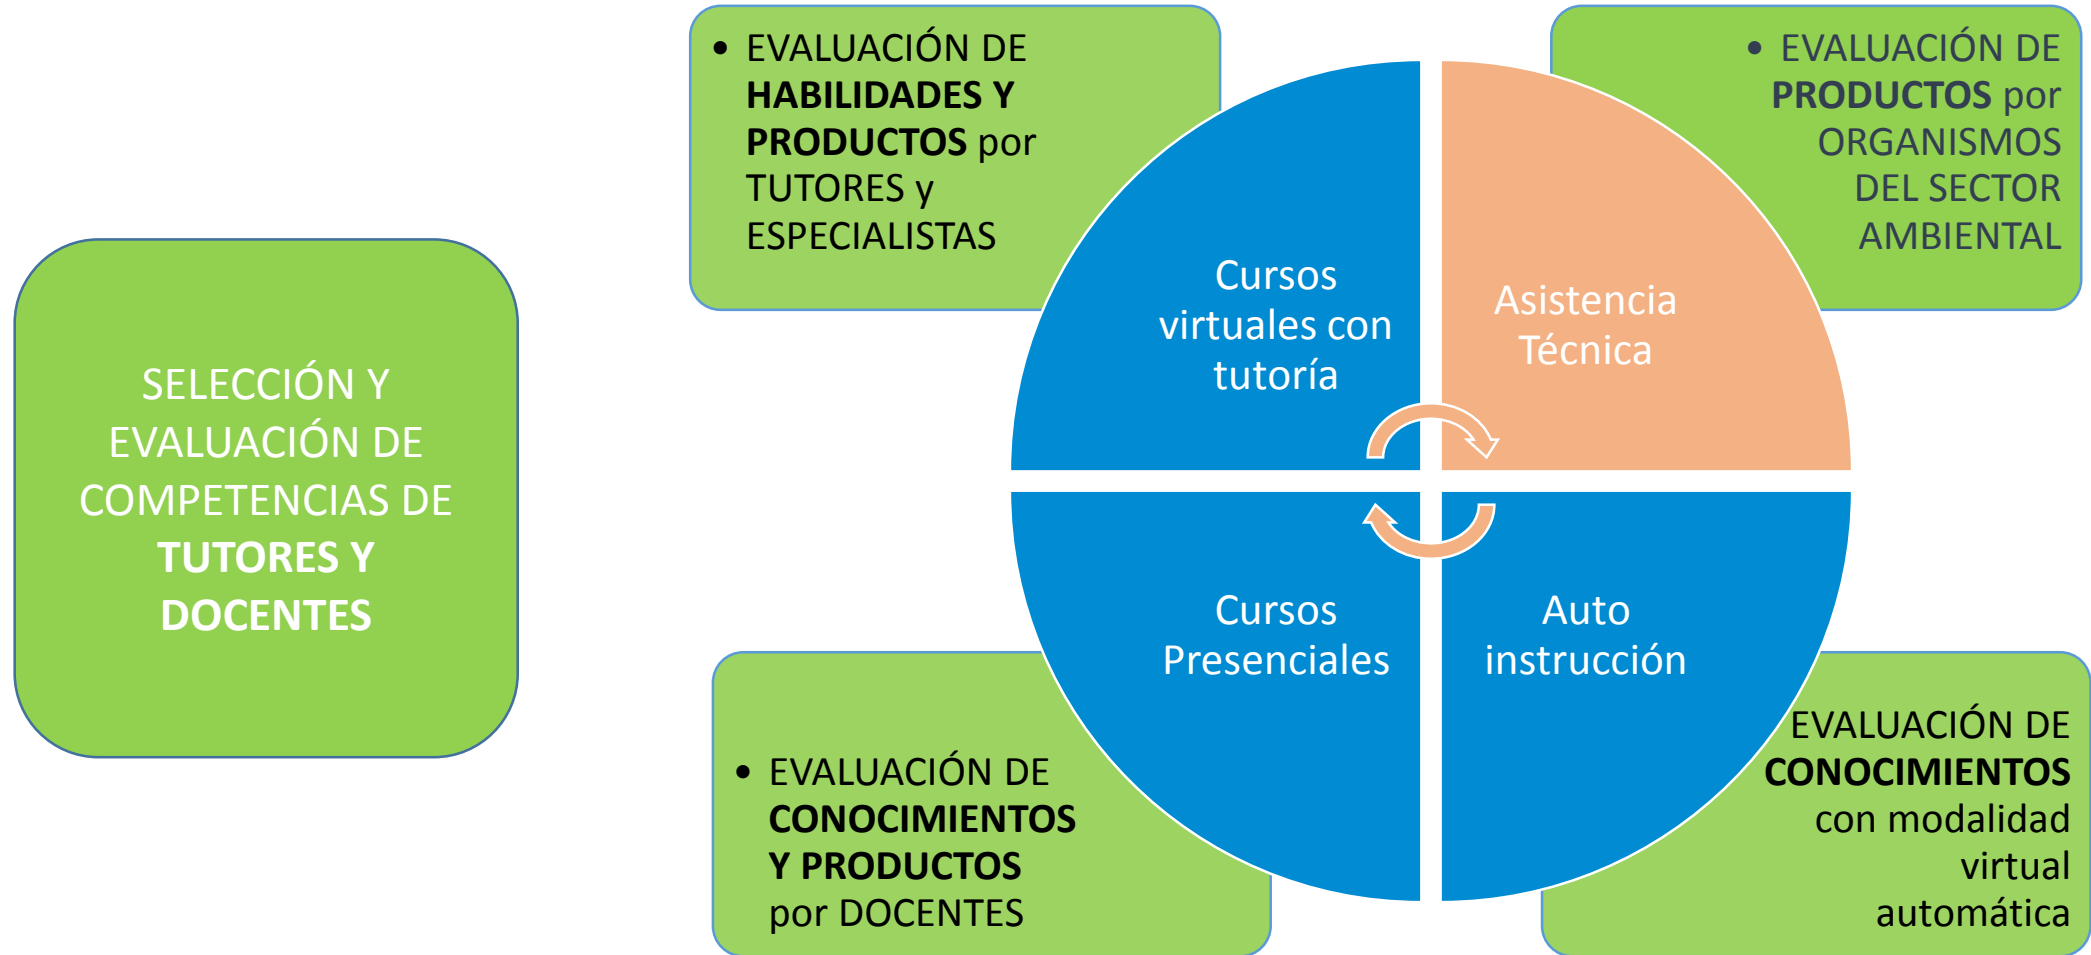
SELECCIÓN Y EVALUACIÓN DE COMPETENCIAS DE **TUTORES Y DOCENTES**

• EVALUACIÓN DE **HABILIDADES Y PRODUCTOS** por TUTORES y ESPECIALISTAS

• EVALUACIÓN DE **PRODUCTOS** por ORGANISMOS DEL SECTOR AMBIENTAL

Cursos virtuales con tutoría

Asistencia Técnica

Cursos Presenciales

Auto instrucción

• EVALUACIÓN DE **CONOCIMIENTOS Y PRODUCTOS** por DOCENTES

EVALUACIÓN DE **CONOCIMIENTOS** con modalidad virtual automática